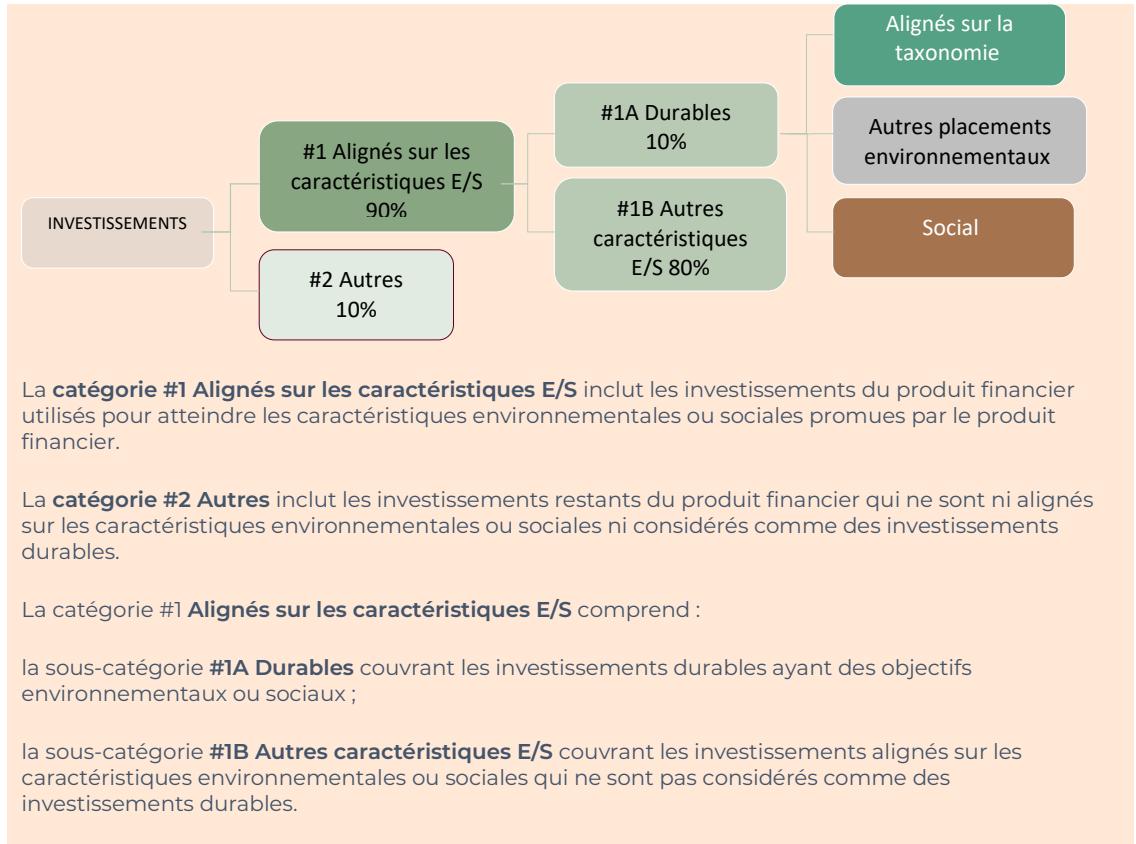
INVESTISSEMENTS

#1 Alignés sur les caractéristiques E/S 90%

#2 Autres 10%

#1A Durables 10%

#1B Autres caractéristiques E/S 80%

Alignés sur la taxonomie

Autres placements environnementaux

Social

La **catégorie #1 Alignés sur les caractéristiques E/S** inclut les investissements du produit financier utilisés pour atteindre les caractéristiques environnementales ou sociales promues par le produit financier.

La **catégorie #2 Autres** inclut les investissements restants du produit financier qui ne sont ni alignés sur les caractéristiques environnementales ou sociales ni considérés comme des investissements durables.

La catégorie #1 **Alignés sur les caractéristiques E/S** comprend :

la sous-catégorie **#1A Durables** couvrant les investissements durables ayant des objectifs environnementaux ou sociaux ;

la sous-catégorie **#1B Autres caractéristiques E/S** couvrant les investissements alignés sur les caractéristiques environnementales ou sociales qui ne sont pas considérés comme des investissements durables.